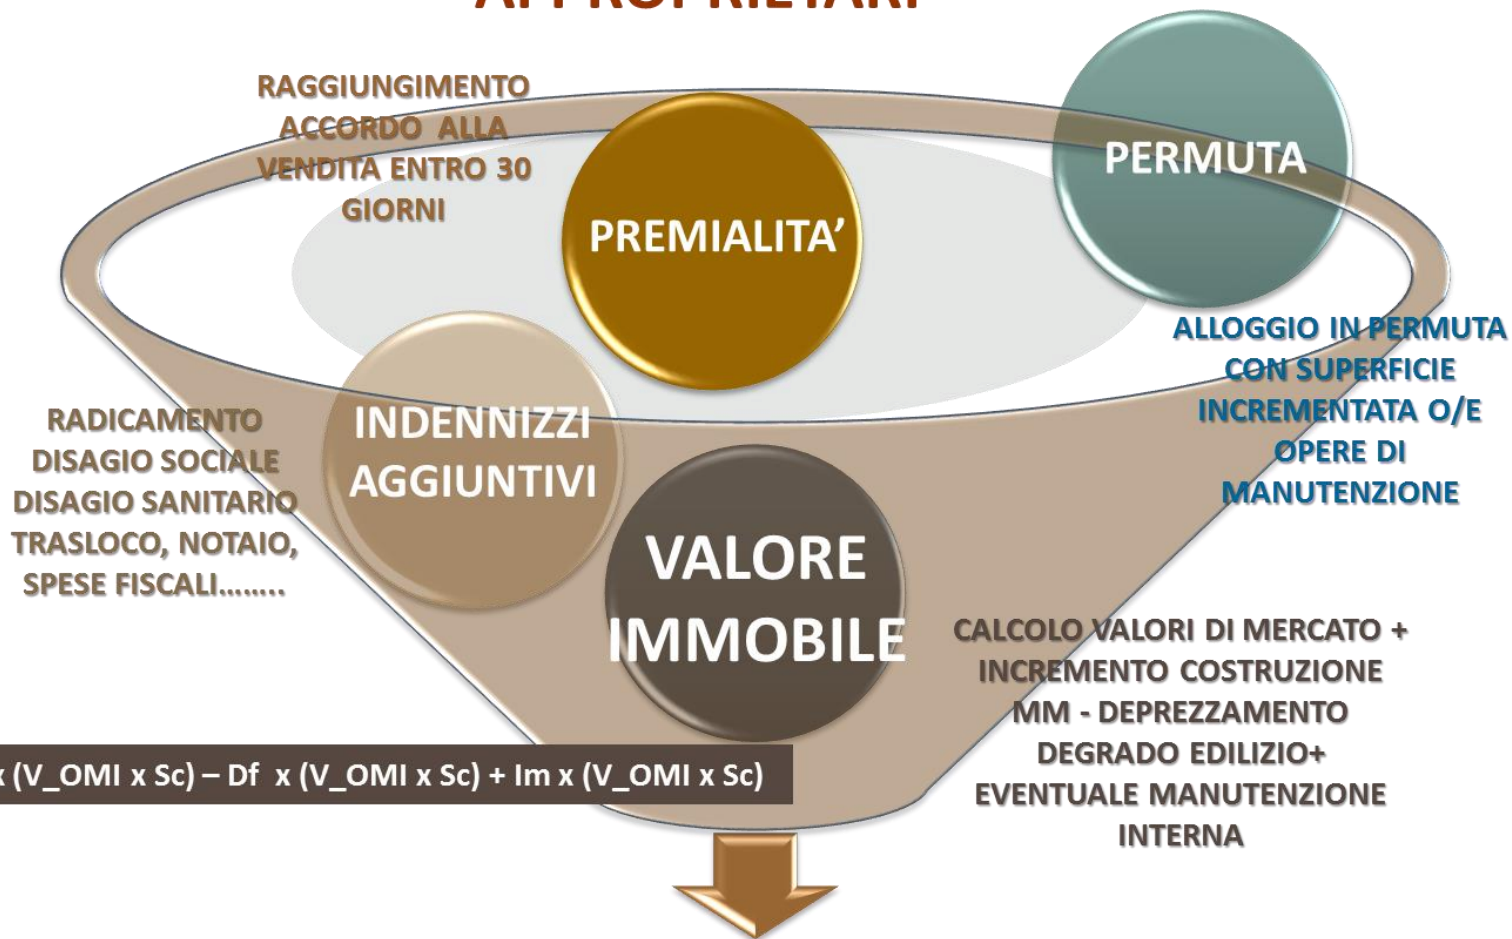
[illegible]

RAGGIUNGIMENTO ACCORDO ALLA VENDITA ENTRO 30 GIORNI

PREMIALITA'

PERMUTA

ALLOGGIO IN PERMUTA CON SUPERFICIE INCREMENTATA O/E OPERE DI MANUTENZIONE

RADICAMENTO DISAGIO SOCIALE DISAGIO SANITARIO TRASLOCO, NOTAIO, SPESE FISCALI……..

INDENNIZZI AGGIUNTIVI

VALORE IMMOBILE

CALCOLO VALORI DI MERCATO + INCREMENTO COSTRUZIONE MM - DEPREZZAMENTO DEGRADO EDILIZIO+ EVENTUALE MANUTENZIONE INTERNA

x (V_OMI x Sc) – Df x (V_OMI x Sc) + Im x (V_OMI x Sc)